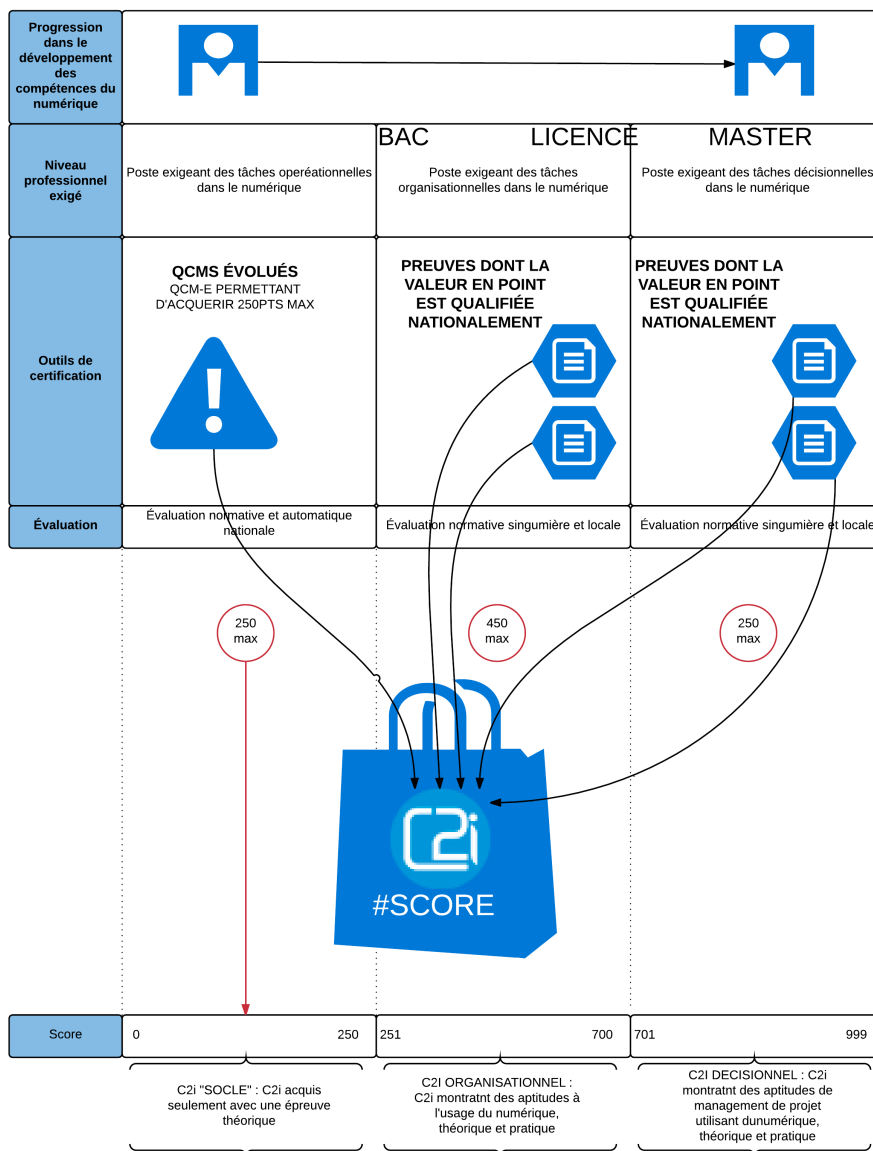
Progression dans le développement des compétences du numérique

Niveau professionnel exigé

BAC LICENCE MASTER

Poste exigeant des tâches opéréationnelles dans le numérique

Poste exigeant des tâches organisationnelles dans le numérique

Poste exigeant des tâches décisionnelles dans le numérique

Outils de certification

QCMS ÉVOLUÉS
QCM-E PERMETTANT D'ACQUERIR 250PTS MAX

PREUVES DONT LA VALEUR EN POINT EST QUALIFIÉE NATIONALEMENT

PREUVES DONT LA VALEUR EN POINT EST QUALIFIÉE NATIONALEMENT

Évaluation

Évaluation normative et automatique nationale

Évaluation normative singumière et locale

Évaluation normative singumière et locale

250 max

450 max

250 max

C2i

#SCORE

Score

| 0 | 250 | 251 | 700 | 701 | 999 |
|---|---|---|---|---|---|

C2i "SOCLE" : C2i acquis seulement avec une épreuve théorique

C2I ORGANISATIONNEL : C2i montratnt des aptitudes à l'usage du numérique, théorique et pratique

C2I DECISIONNEL : C2i montratnt des aptitudes de management de projet utilisant dunumérique, théorique et pratique